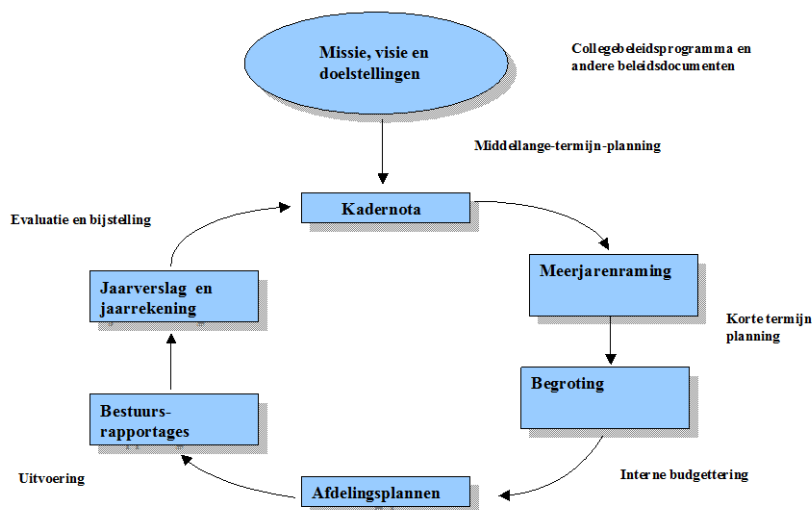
Missie, visie en doelstellingen

Collegebeleidsprogramma en andere beleidsdocumenten

Middellange-termijn-planning

Kadernota

Evaluatie en bijstelling

Meerjarenraming

Jaarverslag en jaarrekening

Korte termijn planning

Begroting

Bestuurs-rapportages

Uitvoering

Interne budgettering

Afdelingsplannen